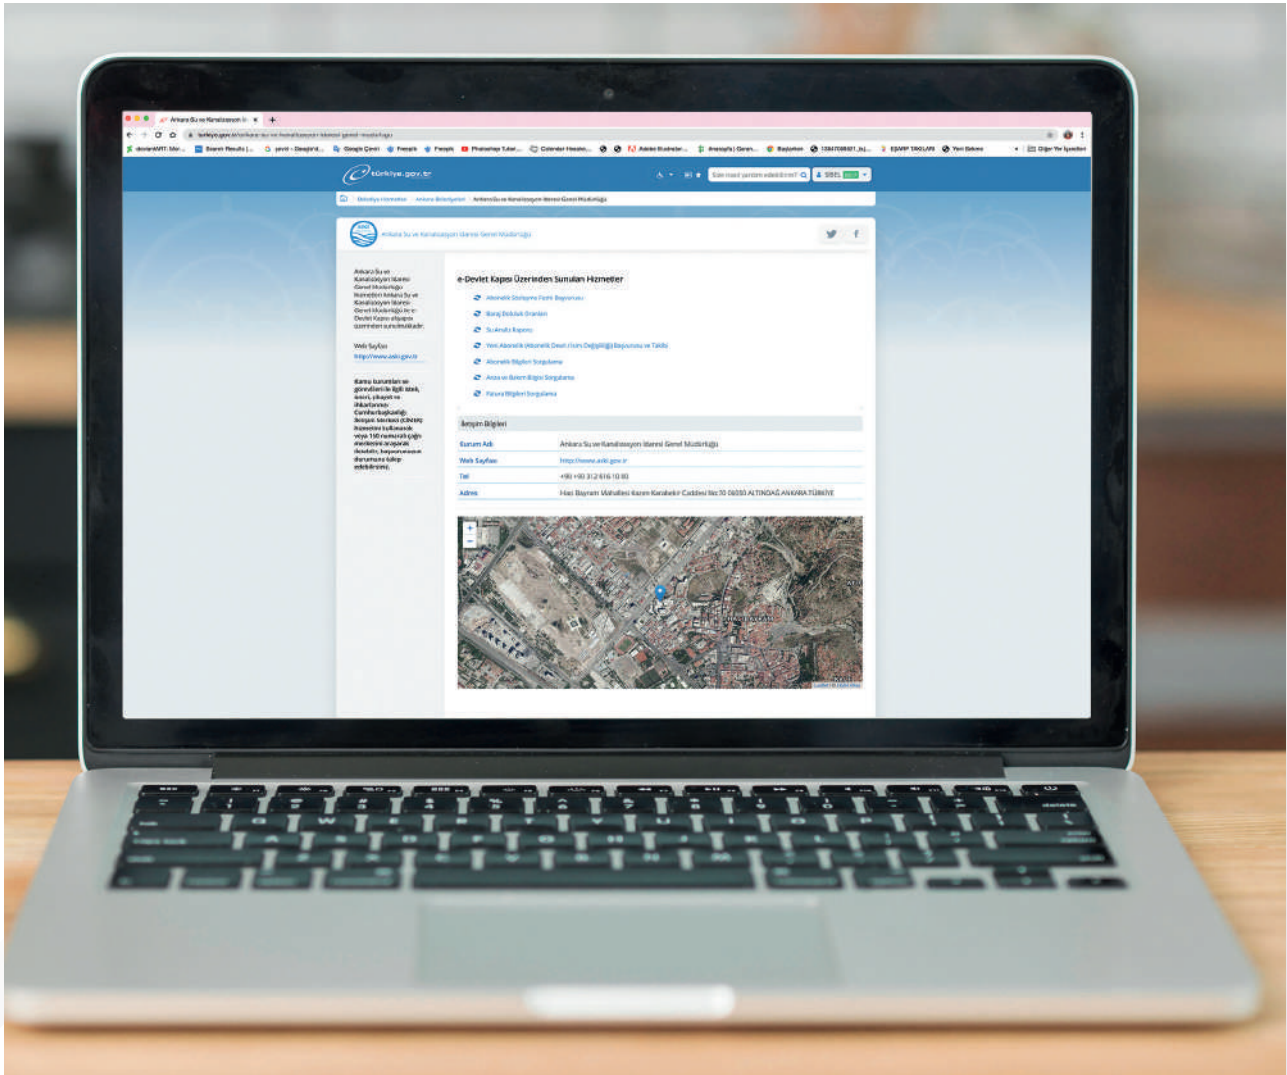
Ankara Su ve Kanalizasyon İd... ×

türkiye.gov.tr

Size nasıl yardım edebilirim?

Ankara Su ve Kanalizasyon İdaresi Genel Müdürlüğü

Ankara Su ve Kanalizasyon İdaresi Genel Müdürlüğü hizmetleri Ankara Su ve Kanalizasyon İdaresi Genel Müdürlüğü ile e-Devlet Kapısı altyapısı üzerinden sunulmaktadır.

Web Sayfası
http://www.aski.gov.tr

e-Devlet Kapısı Üzerinden Sunulan Hizmetler

Abonelik Sözleşme Fesih Başvurusu
Baraj Doluluk Oranları
Su Arıza Kaydı
Yeni Abonelik (Abonelik Devri Fesih Değişikliği) Başvurusu ve Takibi
Abonelik Bilgileri Sorgulama
Arıza ve Bakım Bilgisi Sorgulama
Fatura Bilgileri Sorgulama

İletişim Bilgileri

| Kurum Adı | Ankara Su ve Kanalizasyon İdaresi Genel Müdürlüğü |
|---|---|
| Web Sayfası | http://www.aski.gov.tr |
| Tel | +90 312 616 10 00 |
| Adres | Hacı Bayram Mahallesi Kazım Karabekir Caddesi No:70 06050 ALTINDAĞ ANKARA TÜRKİYE |